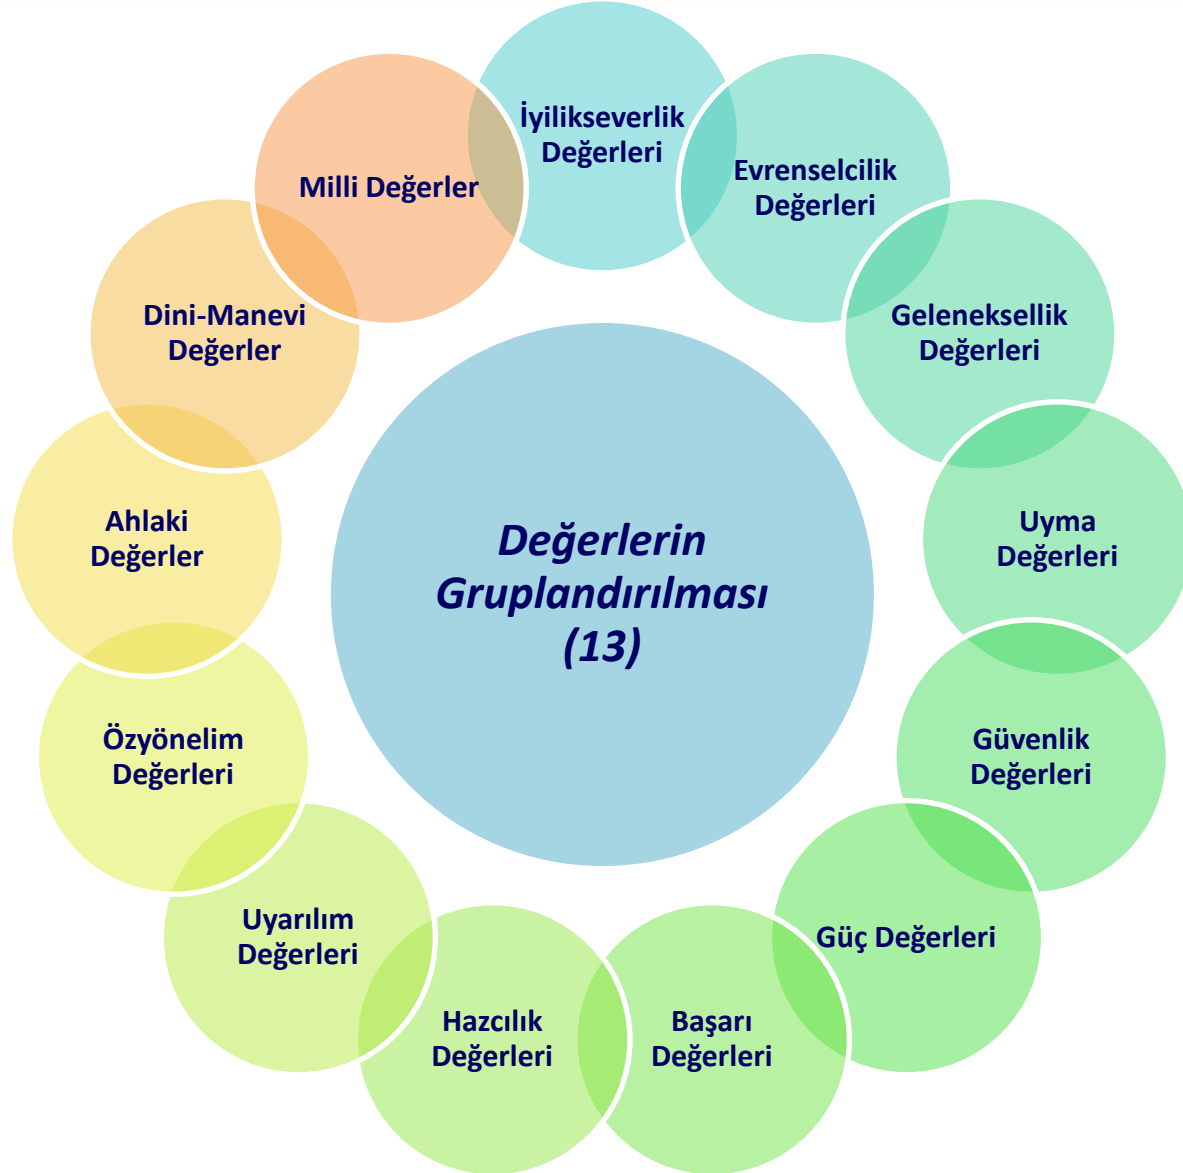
Değerlerin Gruplandırılması (13)

İyilikseverlik Değerleri

Evrenselcilik Değerleri

Geleneksellik Değerleri

Uyma Değerleri

Güvenlik Değerleri

Güç Değerleri

Başarı Değerleri

Hazcılık Değerleri

Uyarılım Değerleri

Özyönelim Değerleri

Ahlaki Değerler

Dini-Manevi Değerler

Milli Değerler